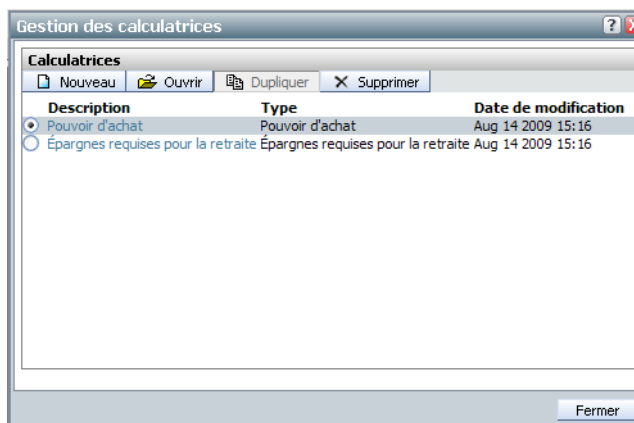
Gestion des calculatrices

?

Calculatrices

Nouveau | Ouvrir | Dupliquer | Supprimer

| Description | Type | Date de modification |
|---|---|---|
| Pouvoir d'achat | Pouvoir d'achat | Aug 14 2009 15:16 |
| Épargnes requises pour la retraite | Épargnes requises pour la retraite | Aug 14 2009 15:16 |

Fermer